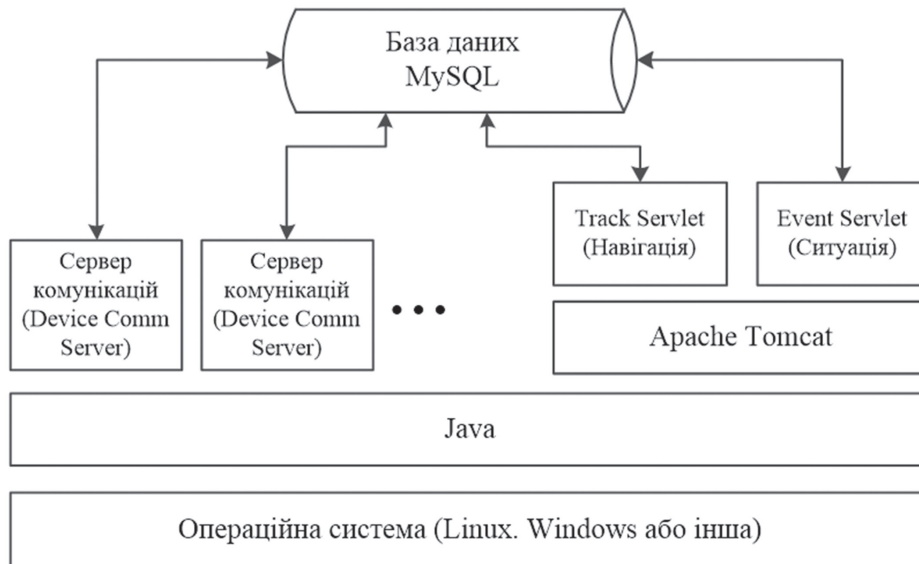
База даних
MySQL

Track Servlet
(Навігація)

Event Servlet
(Ситуація)

Сервер
комунікацій
(Device Comm
Server)

Сервер
комунікацій
(Device Comm
Server)

• • •

Apache Tomcat

Java

Операційна система (Linux. Windows або інша)